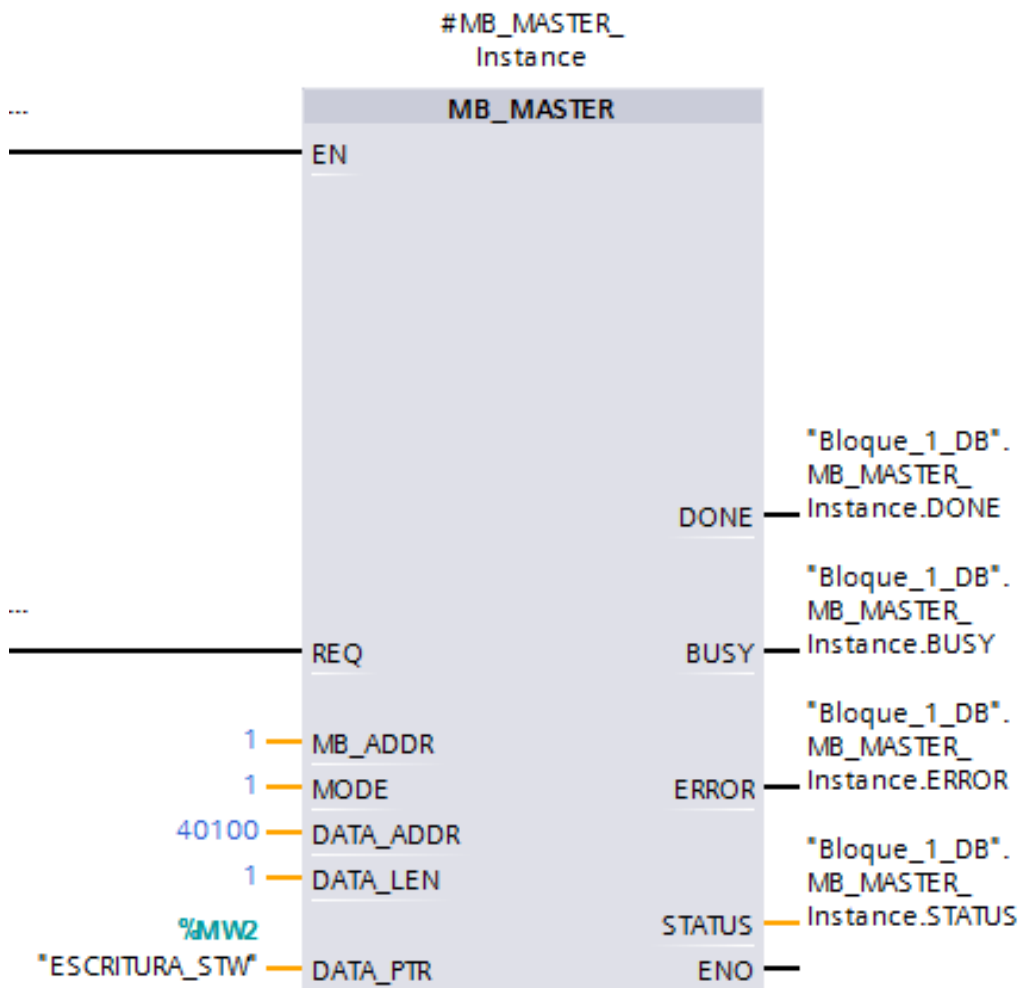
#MB_MASTER_
Instance

MB_MASTER

...

EN

"Bloque_1_DB".
MB_MASTER_
Instance.DONE

DONE

"Bloque_1_DB".
MB_MASTER_
Instance.BUSY

...

REQ

BUSY

"Bloque_1_DB".
MB_MASTER_
Instance.ERROR

1 MB_ADDR

1 MODE

ERROR

40100 DATA_ADDR

1 DATA_LEN

"Bloque_1_DB".
MB_MASTER_
Instance.STATUS

%MW2

STATUS

"ESCRITURA_STW" DATA_PTR

ENO